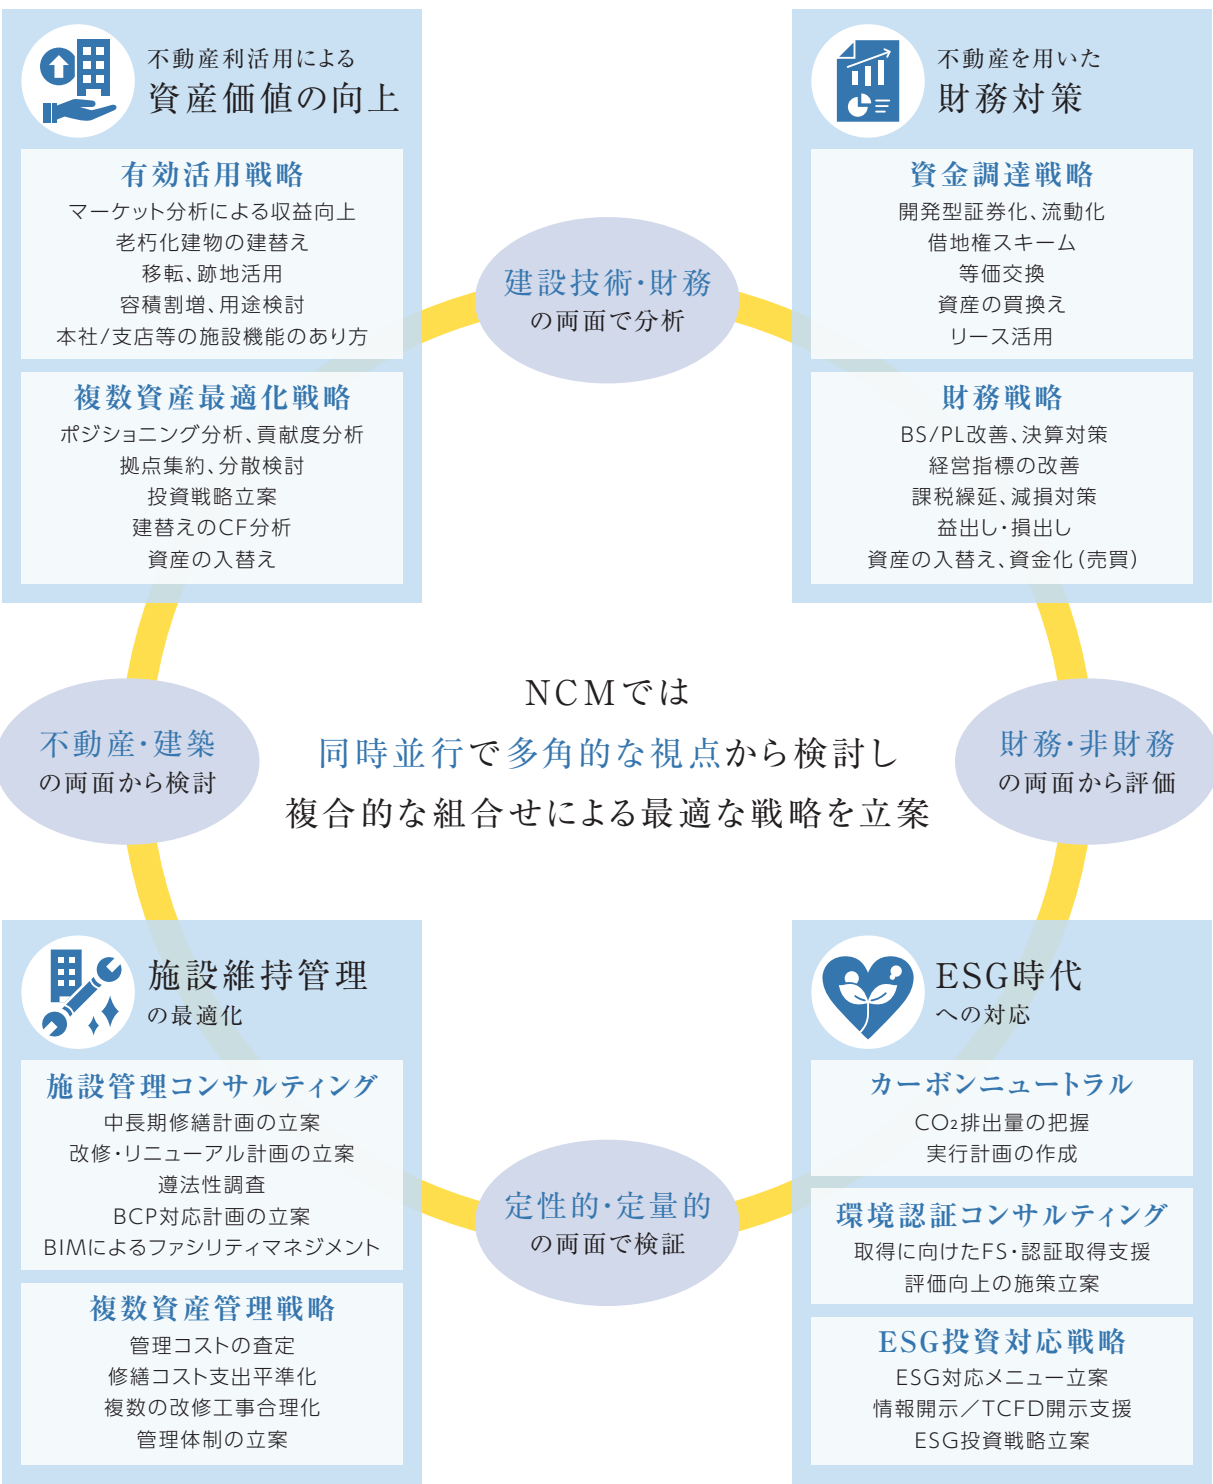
不動産利活用による
資産価値の向上

有効活用戦略
マーケット分析による収益向上
老朽化建物の建替え
移転、跡地活用
容積割増、用途検討
本社/支店等の施設機能のあり方

複数資産最適化戦略
ポジショニング分析、貢献度分析
拠点集約、分散検討
投資戦略立案
建替えのCF分析
資産の入替え

不動産を用いた
財務対策

資金調達戦略
開発型証券化、流動化
借地権スキーム
等価交換
資産の買換え
リース活用

財務戦略
BS/PL改善、決算対策
経営指標の改善
課税繰延、減損対策
益出し・損出し
資産の入替え、資金化(売買)

建設技術・財務
の両面で分析

不動産・建築
の両面から検討

NCMでは
同時並行で多角的な視点から検討し
複合的な組合せによる最適な戦略を立案

財務・非財務
の両面から評価

施設維持管理
の最適化

施設管理コンサルティング
中長期修繕計画の立案
改修・リニューアル計画の立案
遵法性調査
BCP対応計画の立案
BIMによるファシリティマネジメント

複数資産管理戦略
管理コストの査定
修繕コスト支出平準化
複数の改修工事合理化
管理体制の立案

定性的・定量的
の両面で検証

ESG時代
への対応

カーボンニュートラル
$CO_2$排出量の把握
実行計画の作成

環境認証コンサルティング
取得に向けたFS・認証取得支援
評価向上の施策立案

ESG投資対応戦略
ESG対応メニュー立案
情報開示／TCFD開示支援
ESG投資戦略立案